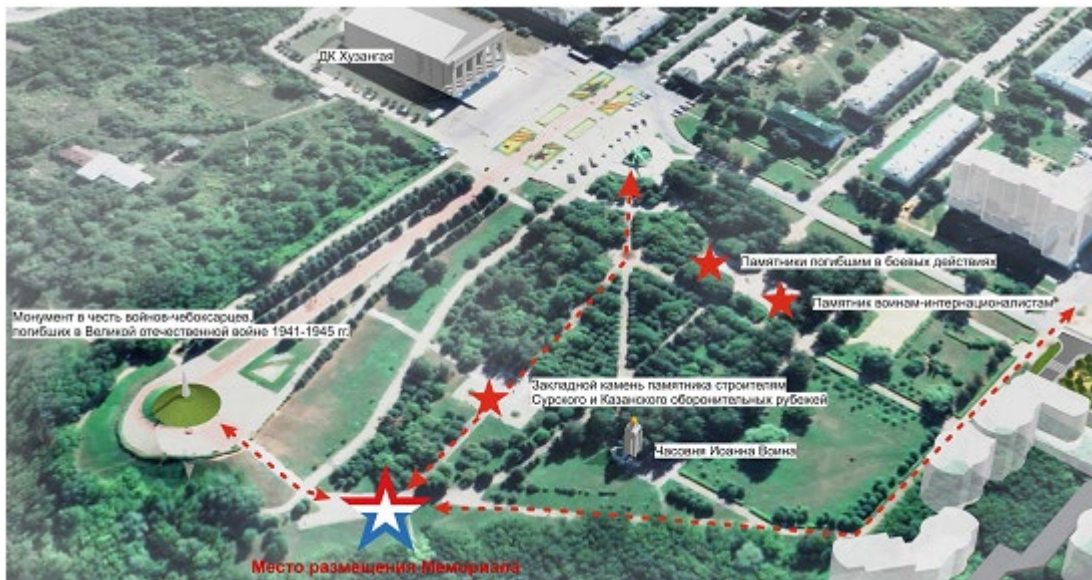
ДК Хузангая

Памятники погибшим в боевых действиях

Памятник воинам-интернационалистам

Монумент в честь воинов-чебоксарцев, погибших в Великой отечественной войне 1941-1945 гг.

Закладной камень памятника строителям Сурского и Казанского оборонительных рубежей

Часовня Иоанна Воина

Место размещения Мемориала